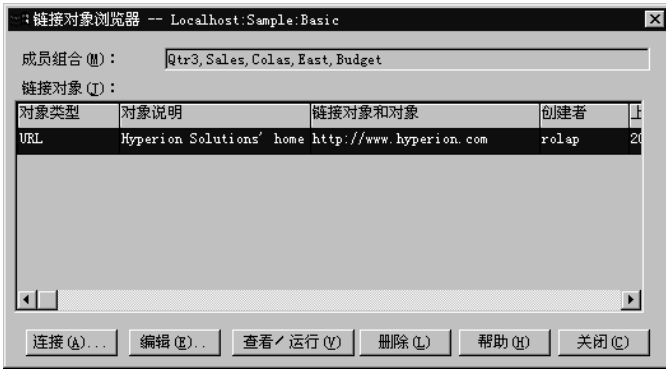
链接对象浏览器 -- Localhost:Sample:Basic

成员组合 (M)： Qtr3, Sales, Colas, East, Budget

链接对象 (I)：

| 对象类型 | 对象说明 | 链接对象和对象 | 创建者 | 上 |
|---|---|---|---|---|
| URL | Hyperion Solutions' home | http://www.hyperion.com | rolap | 20 |

连接 (A)... 编辑 (E).. 查看/运行 (V) 删除 (L) 帮助 (H) 关闭 (C)